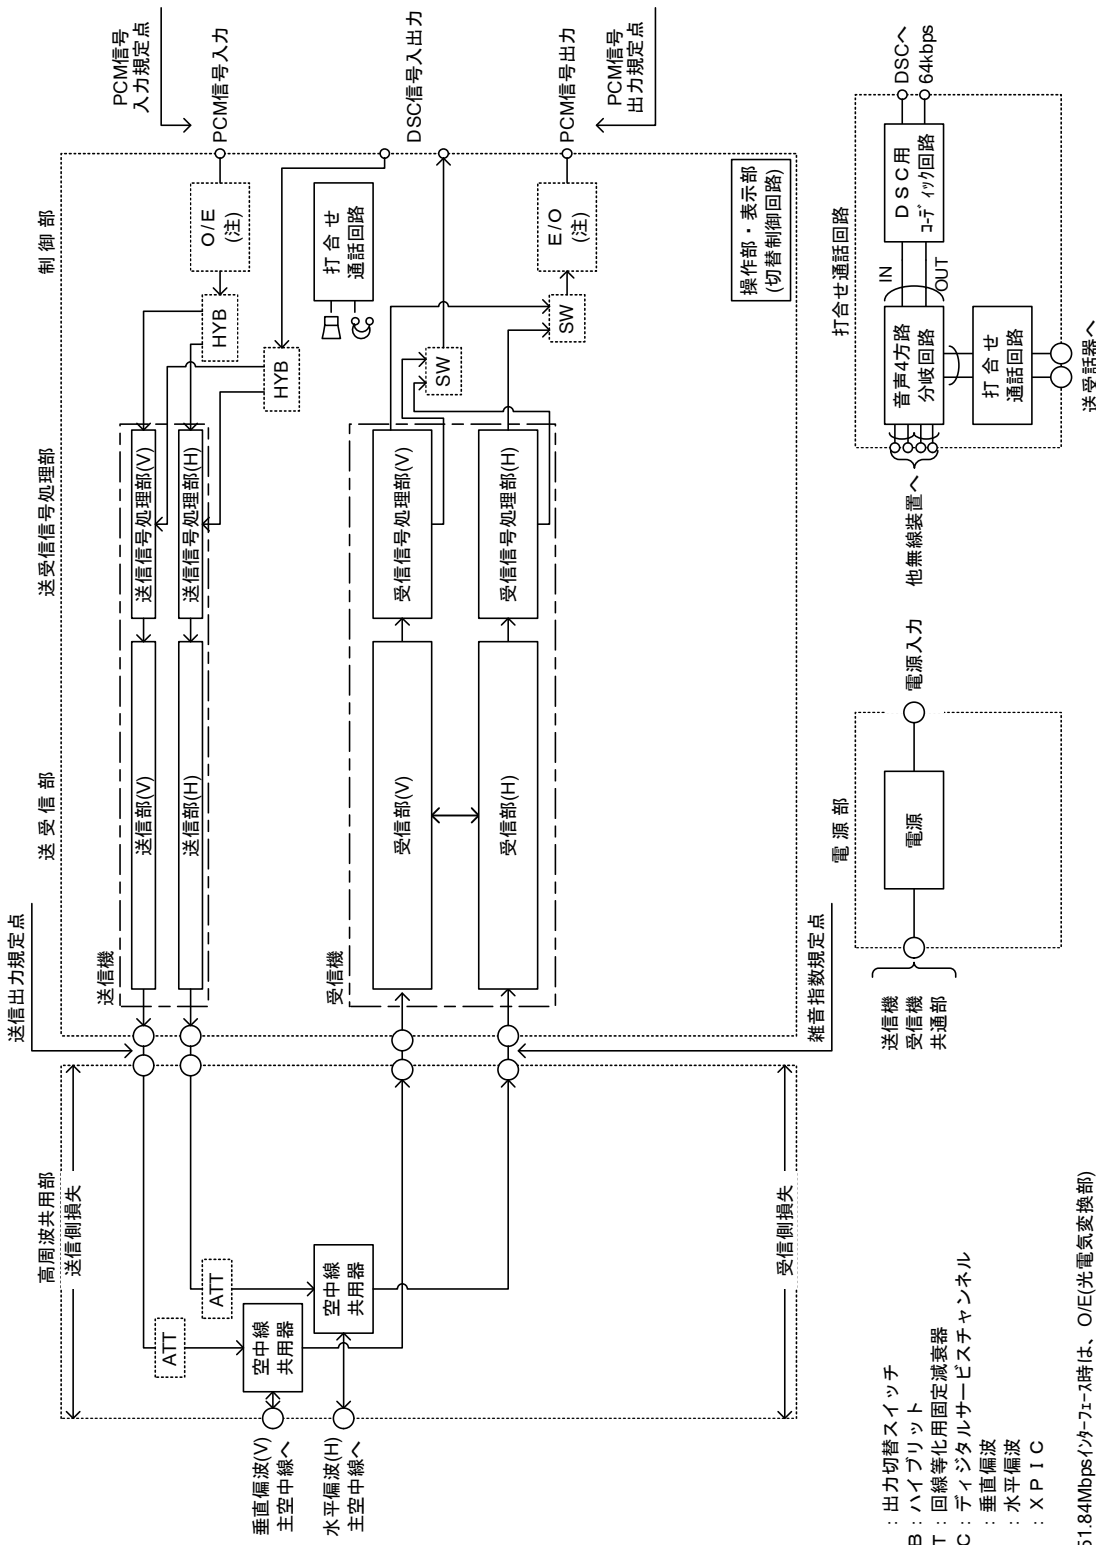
PCM信号入力規定点
PCM信号入力
DSC信号入出力
PCM信号出力
PCM信号出力規定点
DSCへ 64kbps

制 御 部
O/E (注)
打 合 せ 通話回路
E/O (注)
操作部・表示部 (切替制御回路)
HYB
HYB
SW
SW

打合せ通話回路
DSC用 ｺｰﾃﾞｨｯｸ回路
IN
OUT
音声4方路 分岐回路
打 合 せ 通話回路
送受話器へ
他無線装置へ

送受信信号処理部
送信信号処理部(V)
送信信号処理部(H)
受信信号処理部(V)
受信信号処理部(H)

送 受 信 部
送信部(V)
送信部(H)
受信部(V)
受信部(H)
送信機
受信機

電 源 部
電源
電源入力
送信機 受信機 共通部

送信出力規定点
雑音指数規定点

高周波共用部
送信側損失
受信側損失
ATT
ATT
空中線 共用器
空中線 共用器
垂直偏波(V) 主空中線へ
水平偏波(H) 主空中線へ

：出力切替スイッチ
B：ハイブリット
T：回線等化用固定減衰器
C：ディジタルサービスチャンネル
：垂直偏波
：水平偏波
：ＸＰＩＣ

51.84Mbpsｲﾝﾀｰﾌｪｰｽ時は、O/E(光電気変換部)